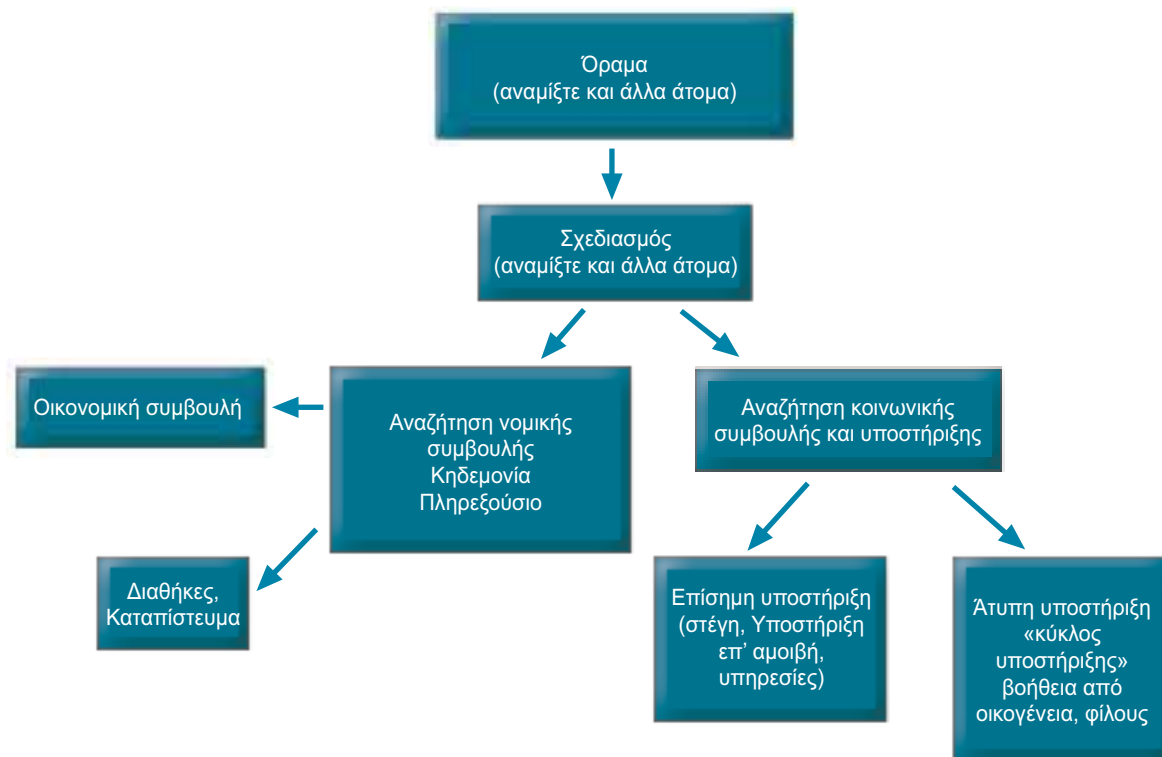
Όραμα
(αναμίξτε και άλλα άτομα)

Σχεδιασμός
(αναμίξτε και άλλα άτομα)

Οικονομική συμβουλή

Αναζήτηση νομικής συμβουλής
Κηδεμονία
Πληρεξούσιο

Αναζήτηση κοινωνικής συμβουλής και υποστήριξης

Διαθήκες,
Καταπίστευμα

Επίσημη υποστήριξη
(στέγη, Υποστήριξη επ' αμοιβή, υπηρεσίες)

Άτυπη υποστήριξη
«κύκλος υποστήριξης»
βοήθεια από οικογένεια, φίλους